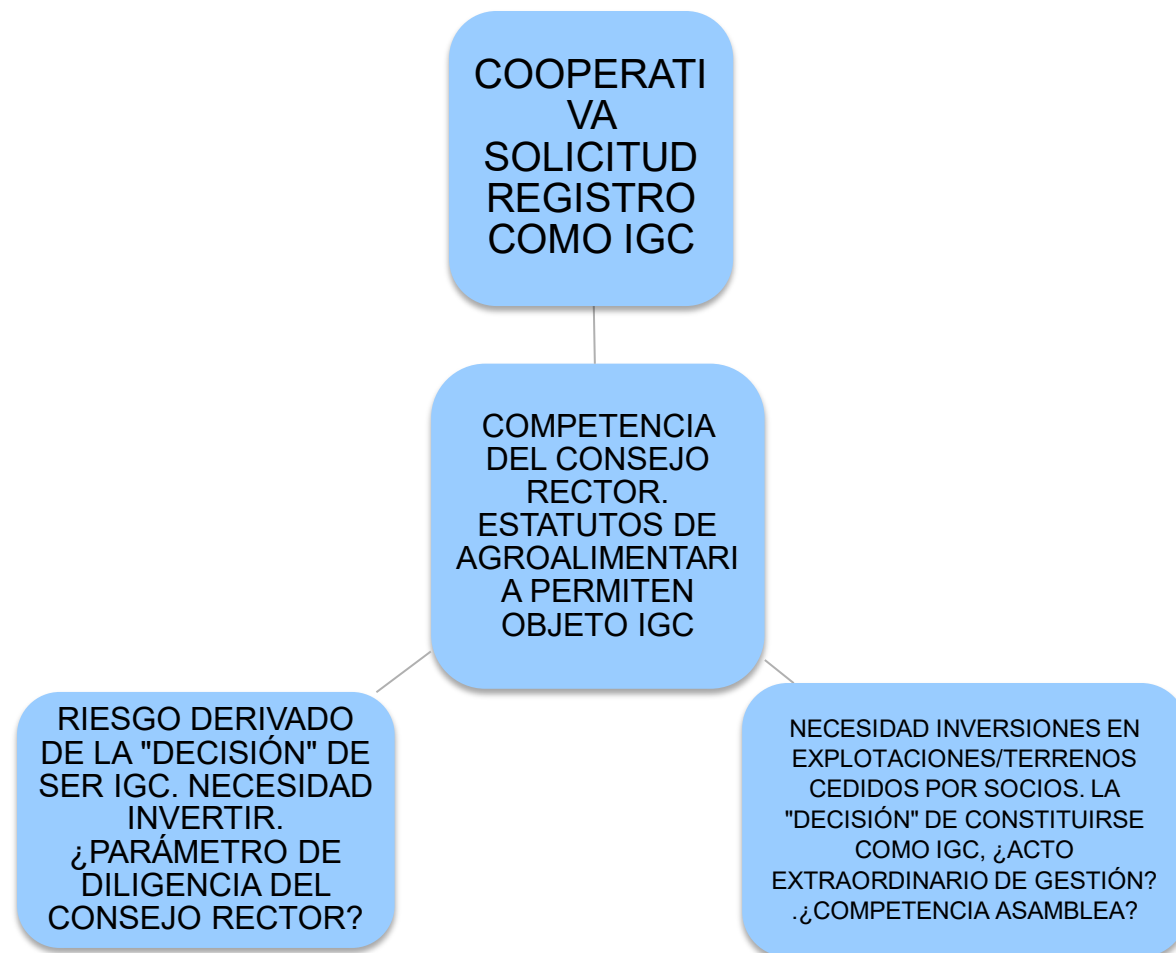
COOPERATIVA SOLICITUD REGISTRO COMO IGC

COMPETENCIA DEL CONSEJO RECTOR. ESTATUTOS DE AGROALIMENTARIA PERMITEN OBJETO IGC

RIESGO DERIVADO DE LA "DECISIÓN" DE SER IGC. NECESIDAD INVERTIR. ¿PARÁMETRO DE DILIGENCIA DEL CONSEJO RECTOR?

NECESIDAD INVERSIONES EN EXPLOTACIONES/TERRENOS CEDIDOS POR SOCIOS. LA "DECISIÓN" DE CONSTITUIRSE COMO IGC, ¿ACTO EXTRAORDINARIO DE GESTIÓN? .¿COMPETENCIA ASAMBLEA?